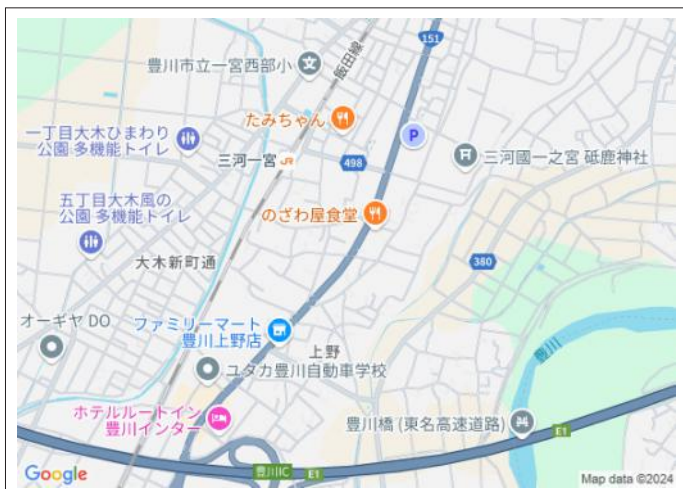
151
豊川市立一宮西部小
飯田線
たみちゃん
一丁目大木ひまわり公園 多機能トイレ
P
三河一宮
498
三河國一之宮 砥鹿神社
五丁目大木風の公園 多機能トイレ
のざわ屋食堂
大木新町通
380
オーギヤ DO
ファミリーマート 豊川上野店
上野
豊川
ユタカ豊川自動車学校
ホテルルートイン 豊川インター
豊川橋 (東名高速道路)
E1
豊川IC
E1
Google
Map data ©2024